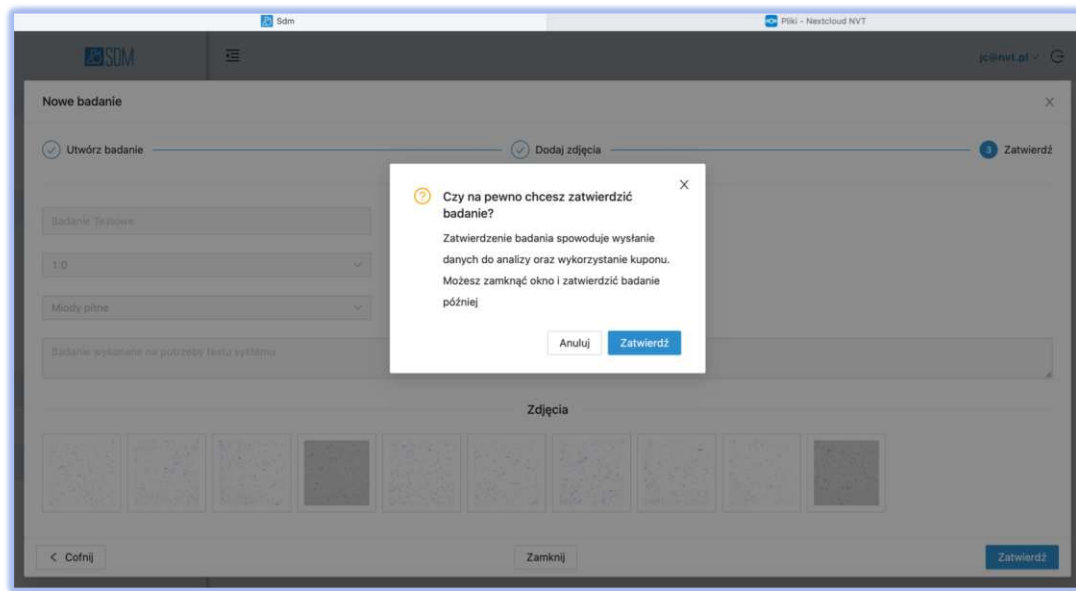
Sdm

Pliki - Nextcloud NVT

SDM

jc@nvt.pl

Nowe badanie

Utwórz badanie

Dodaj zdjęcia

3 Zatwierdź

Badanie Testowe

1:0

Miody pitne

Badanie wykonane na potrzeby testu systemu

Czy na pewno chcesz zatwierdzić badanie?

Zatwierdzenie badania spowoduje wysłanie danych do analizy oraz wykorzystanie kuponu. Możesz zamknąć okno i zatwierdzić badanie później

Anuluj

Zatwierdź

Zdjęcia

< Cofnij

Zamknij

Zatwierdź